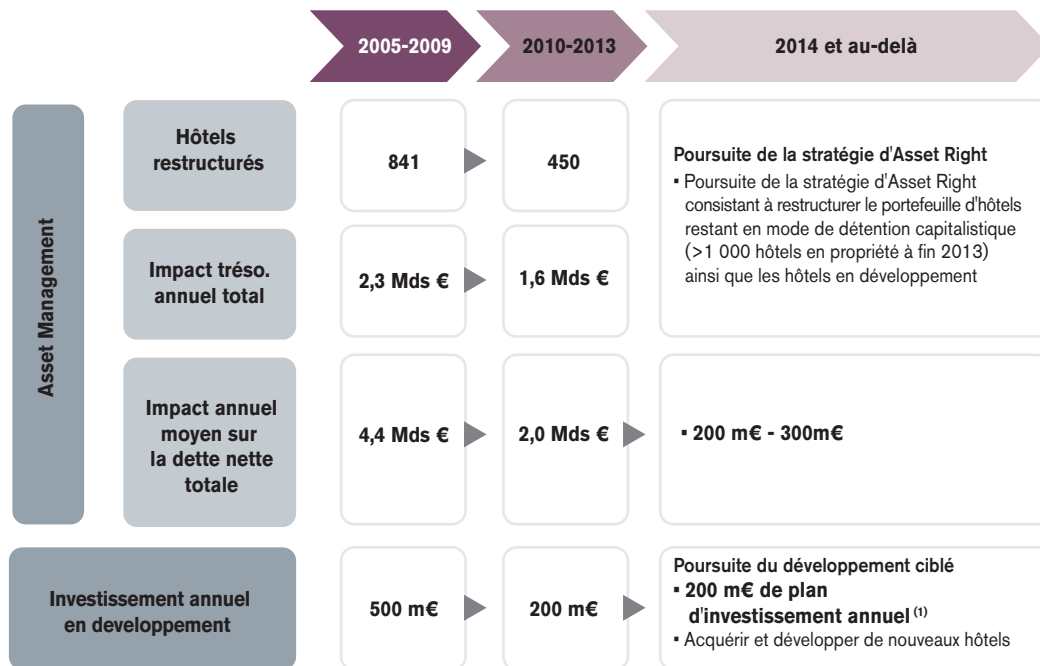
| | | 2005-2009 | 2010-2013 | 2014 et au-delà |
|---|---|---|---|---|
| Asset Management | Hôtels restructurés | 841 | 450 | Poursuite de la stratégie d'Asset Right ▪ Poursuite de la stratégie d'Asset Right consistant à restructurer le portefeuille d'hôtels restant en mode de détention capitalistique (>1 000 hôtels en propriété à fin 2013) ainsi que les hôtels en développement |
| Asset Management | Impact tréso. annuel total | 2,3 Mds € | 1,6 Mds € | |
| Asset Management | Impact annuel moyen sur la dette nette totale | 4,4 Mds € | 2,0 Mds € | ▪ 200 m€ - 300m€ |
| Investissement annuel en developpement | | 500 m€ | 200 m€ | Poursuite du développement ciblé ▪ 200 m€ de plan d'investissement annuel $^{(1)}$ ▪ Acquérir et développer de nouveaux hôtels |